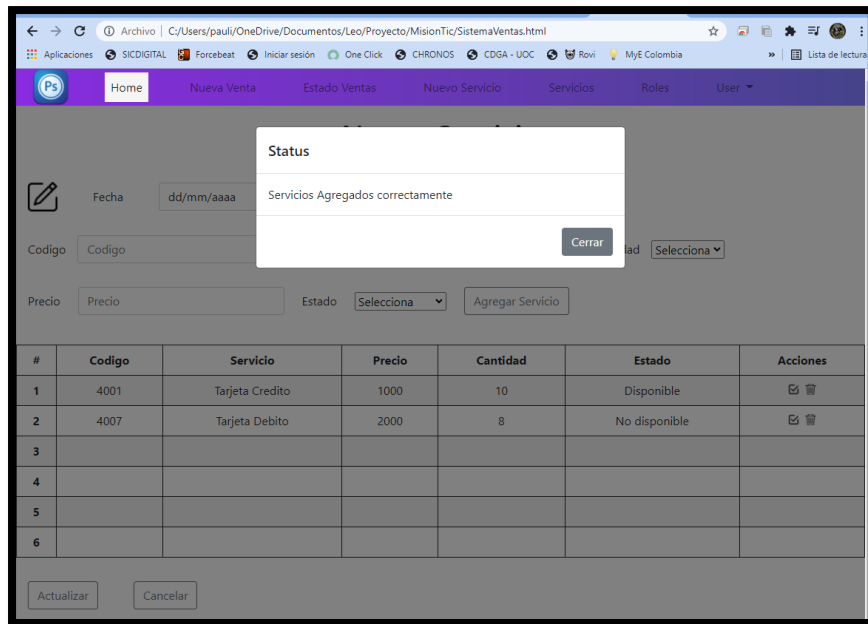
Archivo | C:/Users/pauli/OneDrive/Documentos/Leo/Proyecto/MisionTic/SistemaVentas.html

Aplicaciones SICDIGITAL Forcebeat Iniciar sesión One Click CHRONOS CDGA - UOC Rovi MyE Colombia » Lista de lectura

Ps Home Nueva Venta Estado Ventas Nuevo Servicio Servicios Roles User

Fecha dd/mm/aaaa

Codigo Codigo

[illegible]dad Selecciona

Precio Precio Estado Selecciona Agregar Servicio

Status

Servicios Agregados correctamente

Cerrar

| # | Codigo | Servicio | Precio | Cantidad | Estado | Acciones |
|---|---|---|---|---|---|---|
| 1 | 4001 | Tarjeta Credito | 1000 | 10 | Disponible | |
| 2 | 4007 | Tarjeta Debito | 2000 | 8 | No disponible | |
| 3 | | | | | | |
| 4 | | | | | | |
| 5 | | | | | | |
| 6 | | | | | | |

Actualizar Cancelar